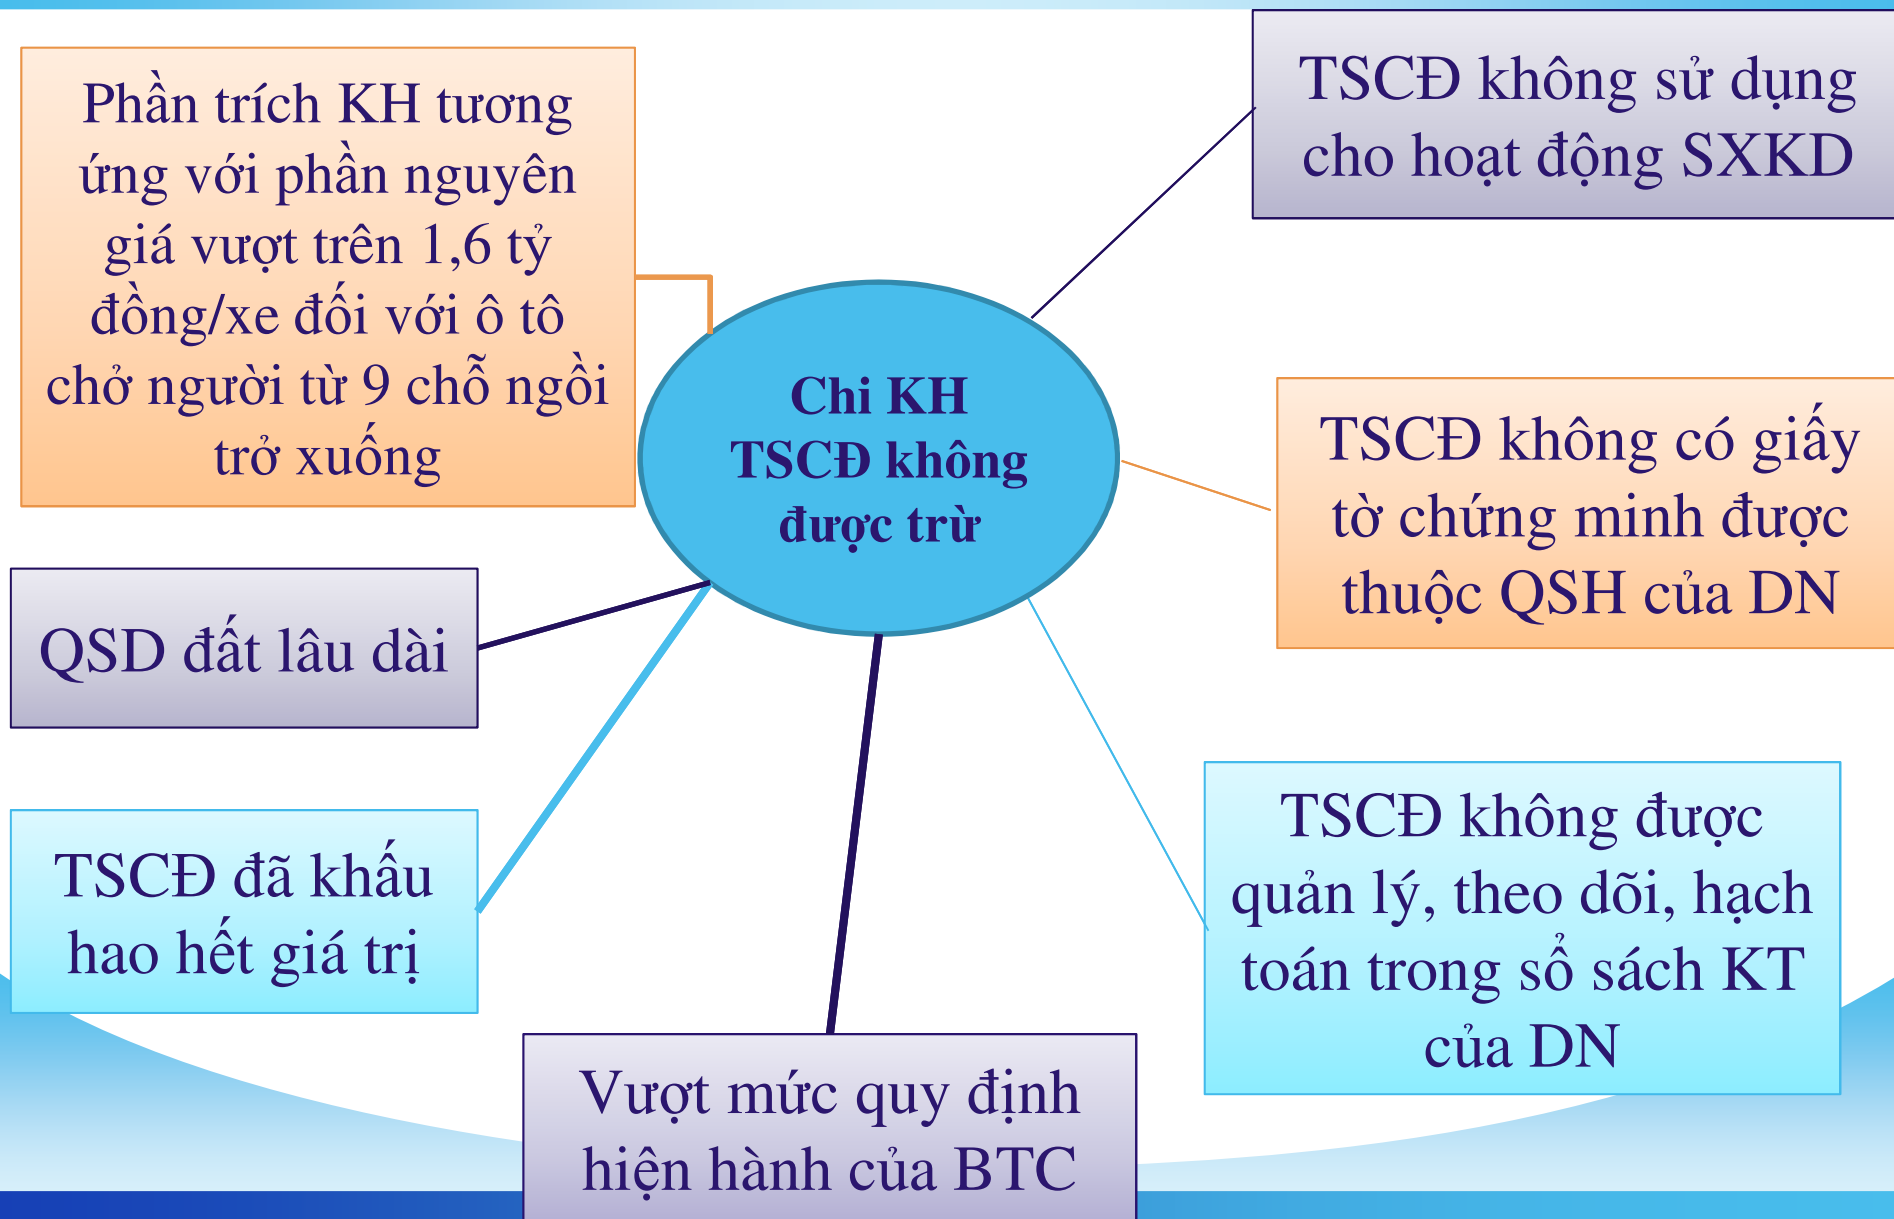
Chi KH TSCĐ không được trừ

Phần trích KH tương ứng với phần nguyên giá vượt trên 1,6 tỷ đồng/xe đối với ô tô chở người từ 9 chỗ ngồi trở xuống

TSCĐ không sử dụng cho hoạt động SXKD

TSCĐ không có giấy tờ chứng minh được thuộc QSH của DN

QSD đất lâu dài

TSCĐ đã khấu hao hết giá trị

TSCĐ không được quản lý, theo dõi, hạch toán trong sổ sách KT của DN

Vượt mức quy định hiện hành của BTC